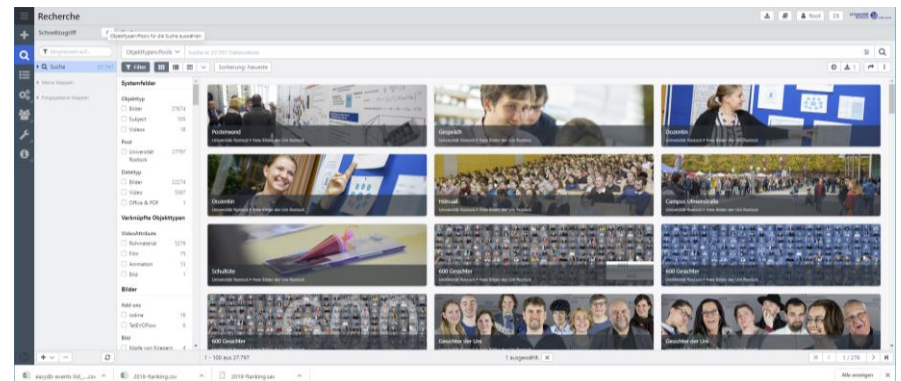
Recherche

Schnellzugriff

Objekttypen/Pools für die Suche auswählen

Root

DE

Suche 27.797

Meine Mappen

Freigegebene Mappen

Objekttypen/Pools

Suche in 27.797 Datensätzen

Filter

Sortierung: Neueste

Systemfelder

Objekttyp

Bilder 27674

Subject 105

Videos 18

Pool

Universität Rostock 27797

Dateityp

Bilder 22274

Video 5367

Office & PDF 1

Verknüpfte Objekttypen

VideoAttribute

Rohmaterial 5279

Film 15

Animation 13

Bild 1

Bilder

Add-ons

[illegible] 18

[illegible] 8

Bild

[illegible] 4

Postermond
Universität Rostock • freie Bilder der Uni Rostock

Gespräch
Universität Rostock • freie Bilder der Uni Rostock

Dozentin
Universität Rostock • freie Bilder der Uni Rostock

Dozentin
Universität Rostock • freie Bilder der Uni Rostock

Hörsaal
Universität Rostock • freie Bilder der Uni Rostock

Campus Ulmenstraße
Universität Rostock • freie Bilder der Uni Rostock

Schultüte
Universität Rostock • freie Bilder der Uni Rostock

600 Gesichter
Universität Rostock • freie Bilder der Uni Rostock

600 Gesichter
Universität Rostock • freie Bilder der Uni Rostock

600 Gesichter

Gesichter der Uni

Gesichter der Uni

1 – 100 aus 27.797

1 ausgewählt

1 / 278

easydb-events-list_....csv

2018-Ranking.csv

2018-Ranking.sav

Alle anzeigen